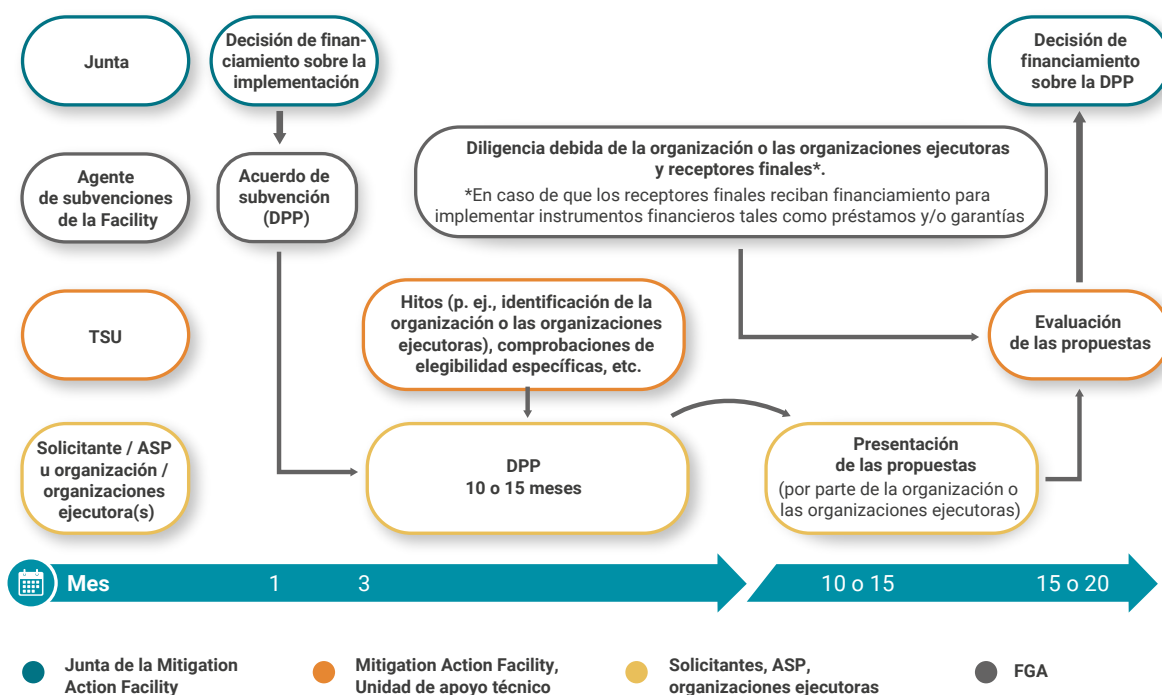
Junta

Decisión de financiamiento sobre la implementación

Decisión de financiamiento sobre la DPP

Agente de subvenciones de la Facility

Acuerdo de subvención (DPP)

Diligencia debida de la organización o las organizaciones ejecutoras y receptores finales*.

*En caso de que los receptores finales reciban financiamiento para implementar instrumentos financieros tales como préstamos y/o garantías

TSU

Hitos (p. ej., identificación de la organización o las organizaciones ejecutoras), comprobaciones de elegibilidad específicas, etc.

Evaluación de las propuestas

Solicitante / ASP u organización / organizaciones ejecutora(s)

DPP
10 o 15 meses

Presentación de las propuestas
(por parte de la organización o las organizaciones ejecutoras)

Mes 1 3 10 o 15 15 o 20

Junta de la Mitigation Action Facility

Mitigation Action Facility, Unidad de apoyo técnico

Solicitantes, ASP, organizaciones ejecutoras

FGA